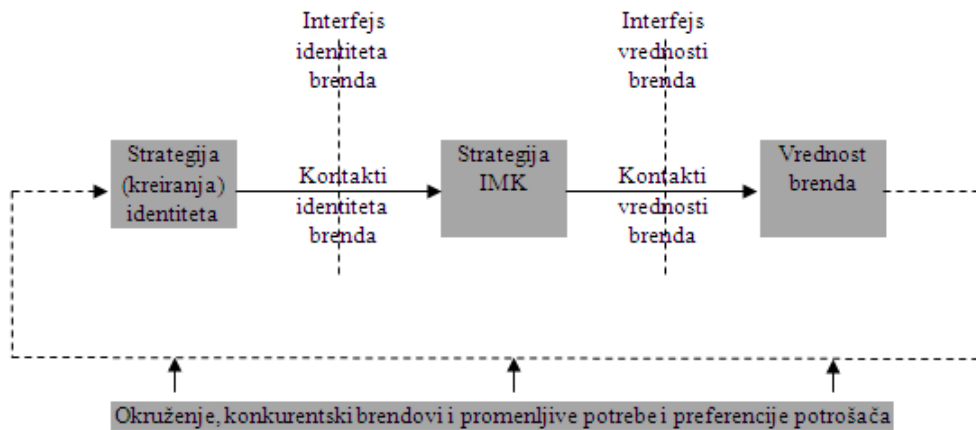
Interfejs identiteta brenda

Interfejs vrednosti brenda

Strategija (kreiranja) identiteta

Kontakti identiteta brenda

Strategija IMK

Kontakti vrednosti brenda

Vrednost brenda

Okruženje, konkurentski brendovi i promenljive potrebe i preferencije potrošača